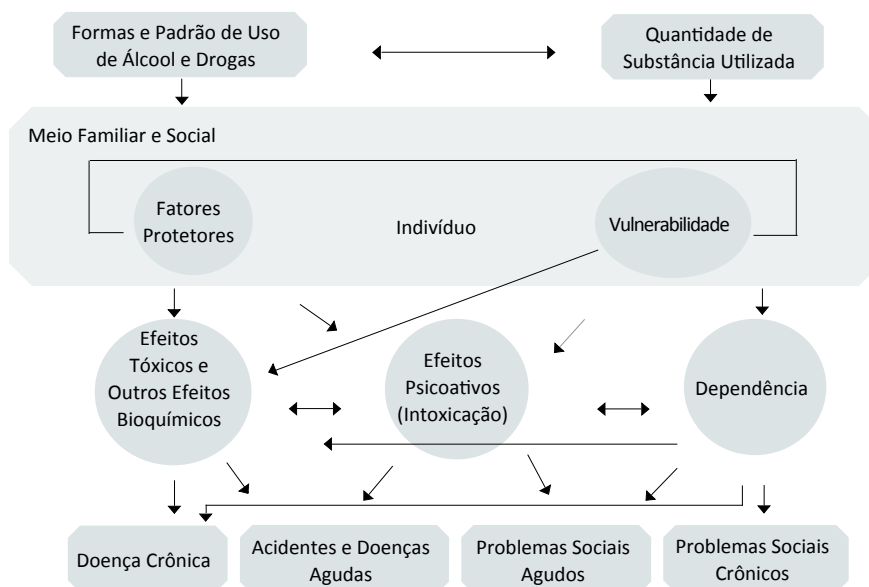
Formas e Padrão de Uso de Álcool e Drogas

Quantidade de Substância Utilizada

Meio Familiar e Social

Fatores Protetores

Indivíduo

Vulnerabilidade

Efeitos Tóxicos e Outros Efeitos Bioquímicos

Efeitos Psicoativos (Intoxicação)

Dependência

Doença Crônica

Acidentes e Doenças Agudas

Problemas Sociais Agudos

Problemas Sociais Crônicos